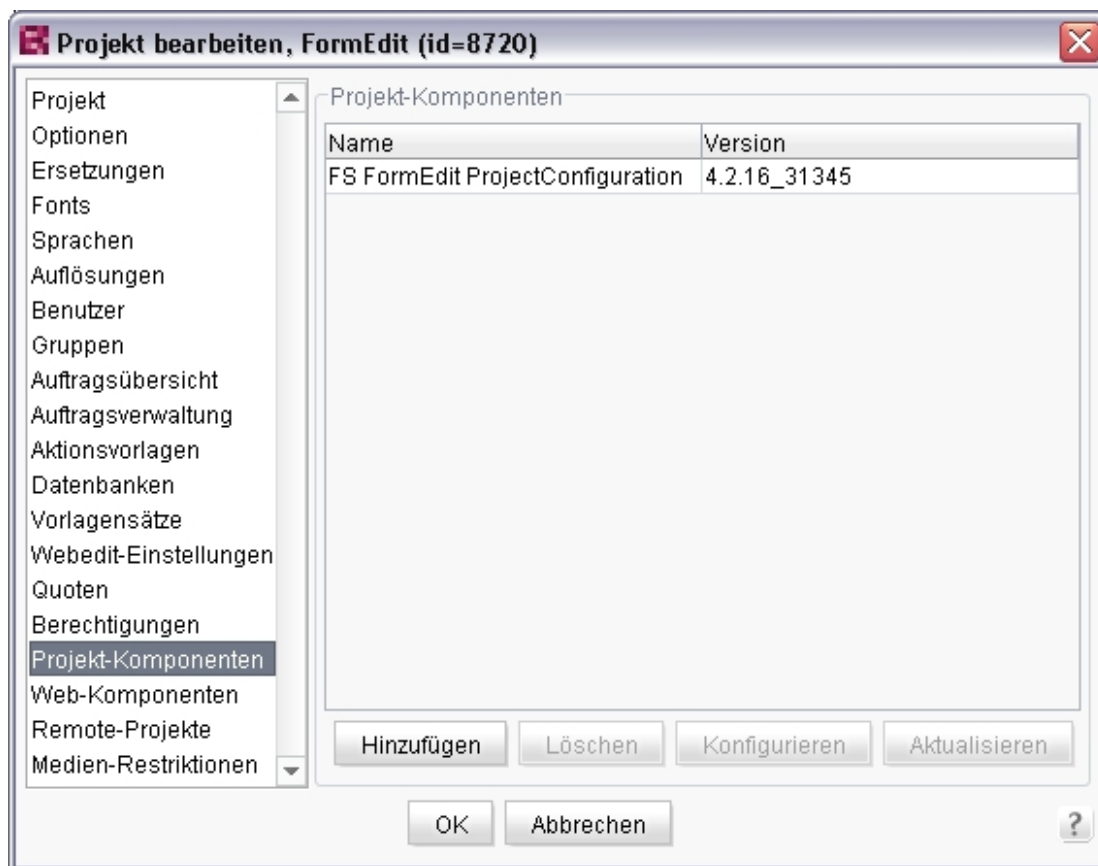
Projekt bearbeiten, FormEdit (id=8720)

Projekt
Optionen
Ersetzungen
Fonts
Sprachen
Auflösungen
Benutzer
Gruppen
Auftragsübersicht
Auftragsverwaltung
Aktionsvorlagen
Datenbanken
Vorlagensätze
Webedit-Einstellungen
Quoten
Berechtigungen
Projekt-Komponenten
Web-Komponenten
Remote-Projekte
Medien-Restriktionen

Projekt-Komponenten

| Name | Version |
|---|---|
| FS FormEdit ProjectConfiguration | 4.2.16_31345 |

Hinzufügen Löschen Konfigurieren Aktualisieren

OK Abbrechen

?